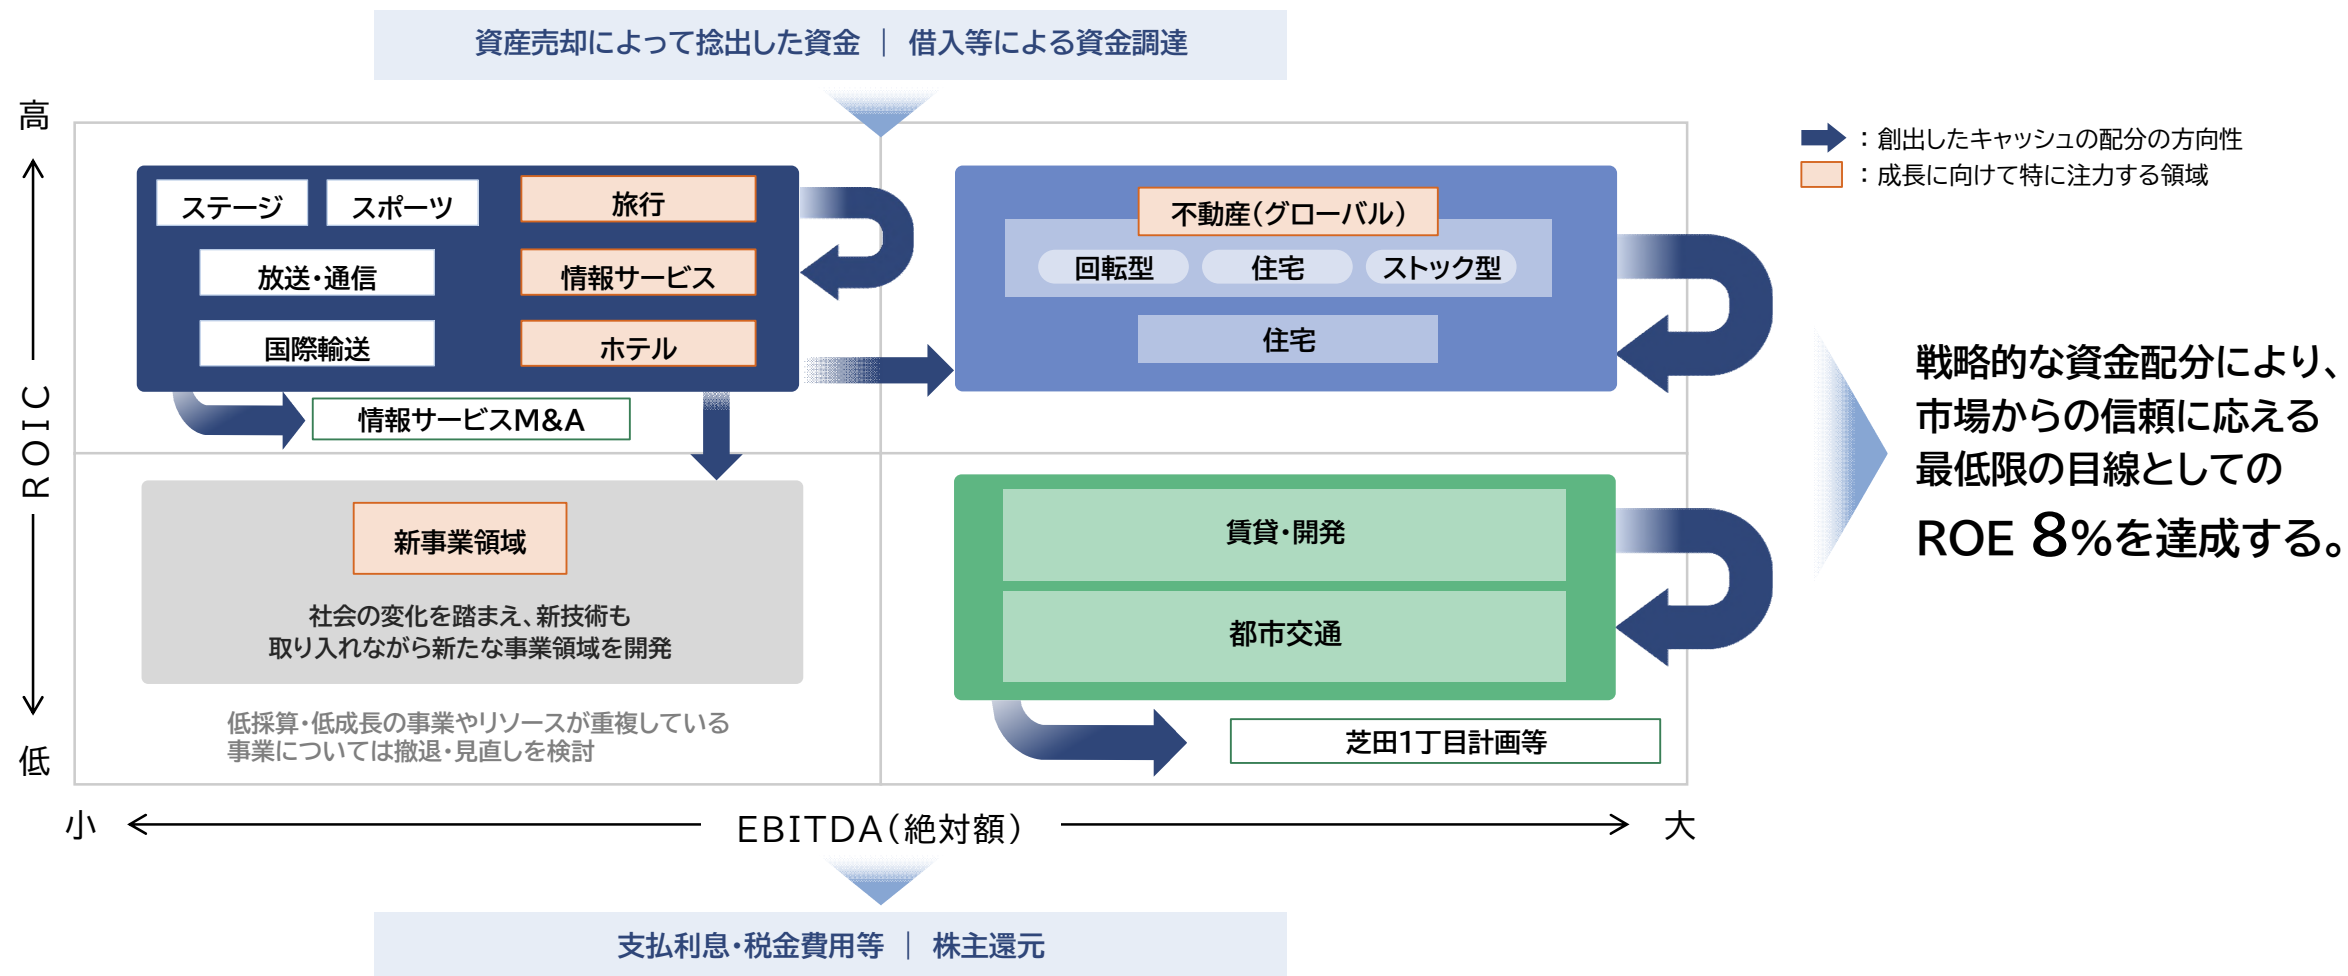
資産売却によって捻出した資金 ｜ 借入等による資金調達

高

ROIC

低

ステージ
スポーツ
旅行
放送・通信
情報サービス
国際輸送
ホテル

情報サービスM&A

不動産(グローバル)
回転型
住宅
ストック型
住宅

新事業領域

社会の変化を踏まえ、新技術も取り入れながら新たな事業領域を開発

低採算・低成長の事業やリソースが重複している事業については撤退・見直しを検討

賃貸・開発
都市交通

芝田1丁目計画等

：創出したキャッシュの配分の方向性
：成長に向けて特に注力する領域

戦略的な資金配分により、市場からの信頼に応える最低限の目線としてのROE 8%を達成する。

小
EBITDA(絶対額)
大

支払利息・税金費用等 ｜ 株主還元